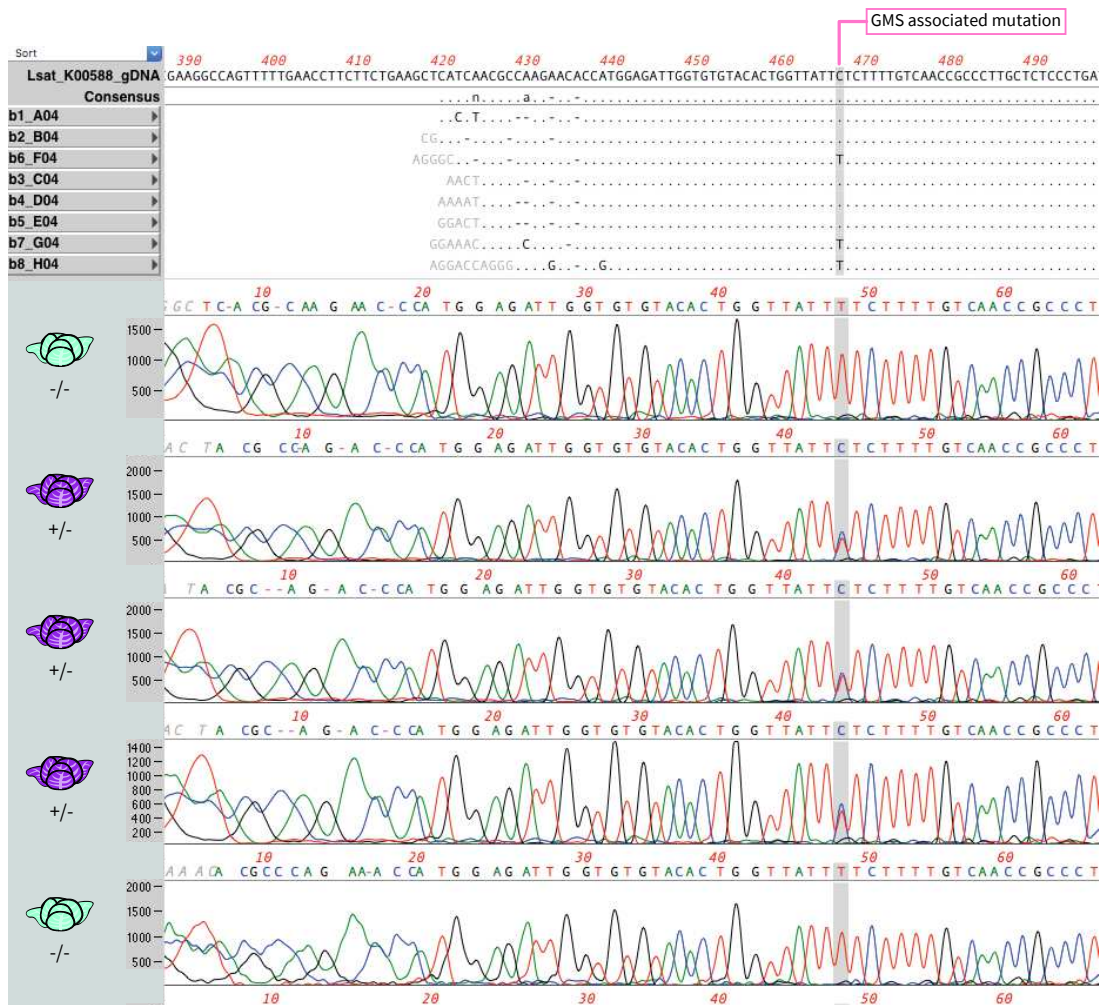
GMS associated mutation

Sort

390 400 410 420 430 440 450 460 470 480 490

Lsat_K00588_gDNA GAAGGCCAGTTTTTGAACCTTCTTCTGAAGCTCATCAACGCCAAGAACACCATGGAGATTGGTGTGTACACTGGTTATTCTCTTTTGTCAACCGCCCTTGCTCTCCCTGA

Consensus ....n.....a..-..-..-

b1_A04 ..C.T.....--..-..-..-

b2_B04 CG.....-.....-

b6_F04 AGGGC..-....-..................T

b3_C04 AACT.....-..-..-

b4_D04 AAAAT.....-..-..-

b5_E04 GGACT.....--..-..-

b7_G04 GGAAAC.....C.....-..................T

b8_H04 AGGACCAGGG.....G..-..G..................T

GCTC-ACG-CAAGAAC-CCATGGAGATTGGTGTGTACACTGGTTATTTTCTTTTGTCAACCGCCCT
10 20 30 40 50
1500
1000
500
-/-

ACTACGCCAG-AC-CCATGGAGATTGGTGTGTACACTGGTTATTCTCTTTTGTCAACCGCCCT
10 20 30 40 50 60
2000
1500
1000
500
+/-

TACGC--AG-AC-CCATGGAGATTGGTGTGTACACTGGTTATTCTCTTTTGTCAACCGCCCT
10 20 30 40 50 60
2000
1500
1000
500
+/-

ACTACGC--AG-AC-CCATGGAGATTGGTGTGTACACTGGTTATTCTCTTTTGTCAACCGCCCT
10 20 30 40 50 60
1400
1200
1000
800
600
400
200
+/-

AAACACGCCCAGAA-ACCATGGAGATTGGTGTGTACACTGGTTATTTTCTTTTGTCAACCGCCCT
10 20 30 40 50 60
2000
1500
1000
500
-/-

10 20 30 40 50 60